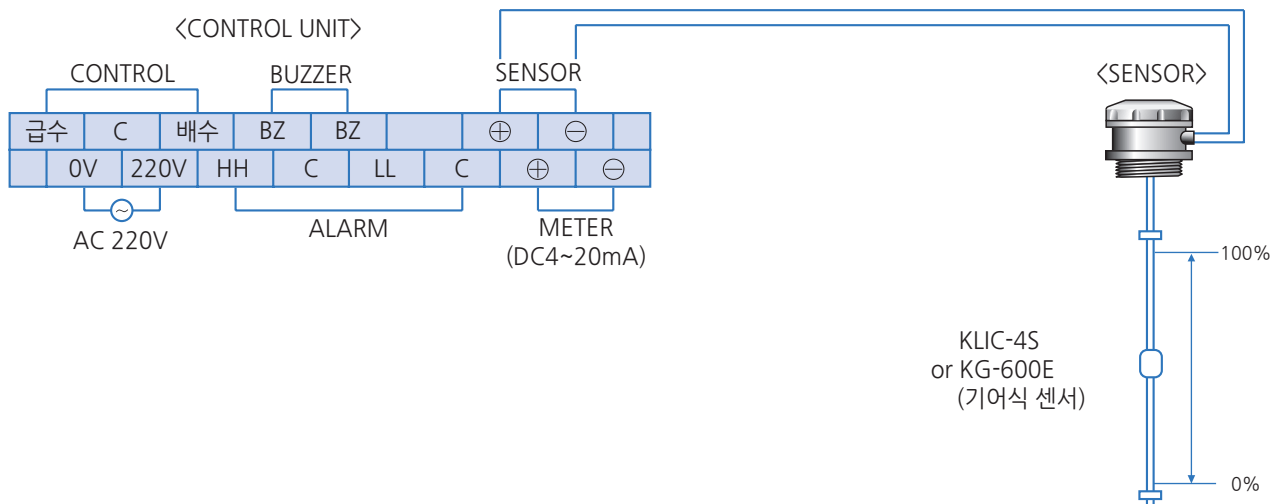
〈CONTROL UNIT〉

CONTROL

BUZZER

SENSOR

〈SENSOR〉

| 급수 | C | 배수 | BZ | BZ | | ⊕ | ⊖ | |
|---|---|---|---|---|---|---|---|---|
| | 0V | 220V | HH | C | LL | C | ⊕ | ⊖ |

AC 220V

ALARM

METER (DC4~20mA)

100%

KLIC-4S or KG-600E (기어식 센서)

0%